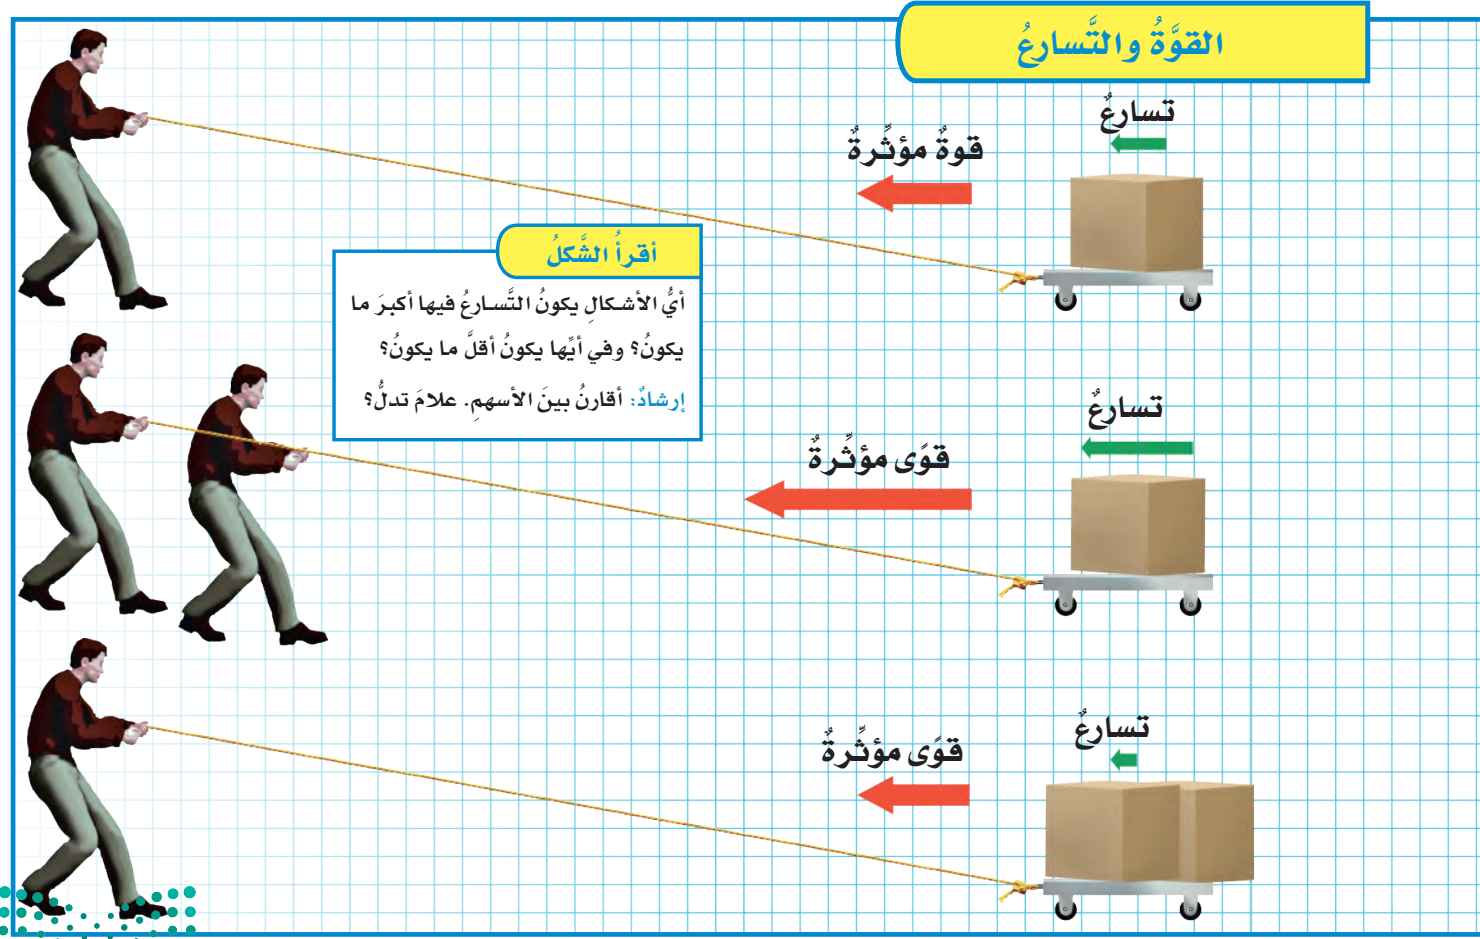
القوَّةُ والتَّسارعُ

تسارعٌ

قوةٌ مؤثِّرةٌ

أقرأُ الشَّكلُ

أيُّ الأشكالِ يكونُ التَّسارعُ فيها أكبرَ ما يكونُ؟ وفي أيِّها يكونُ أقلَّ ما يكونُ؟

إرشادٌ: أقارنُ بينَ الأسهمِ. علامَ تدلُّ؟

تسارعٌ

قوًى مؤثِّرةٌ

تسارعٌ

قوًى مؤثِّرةٌ